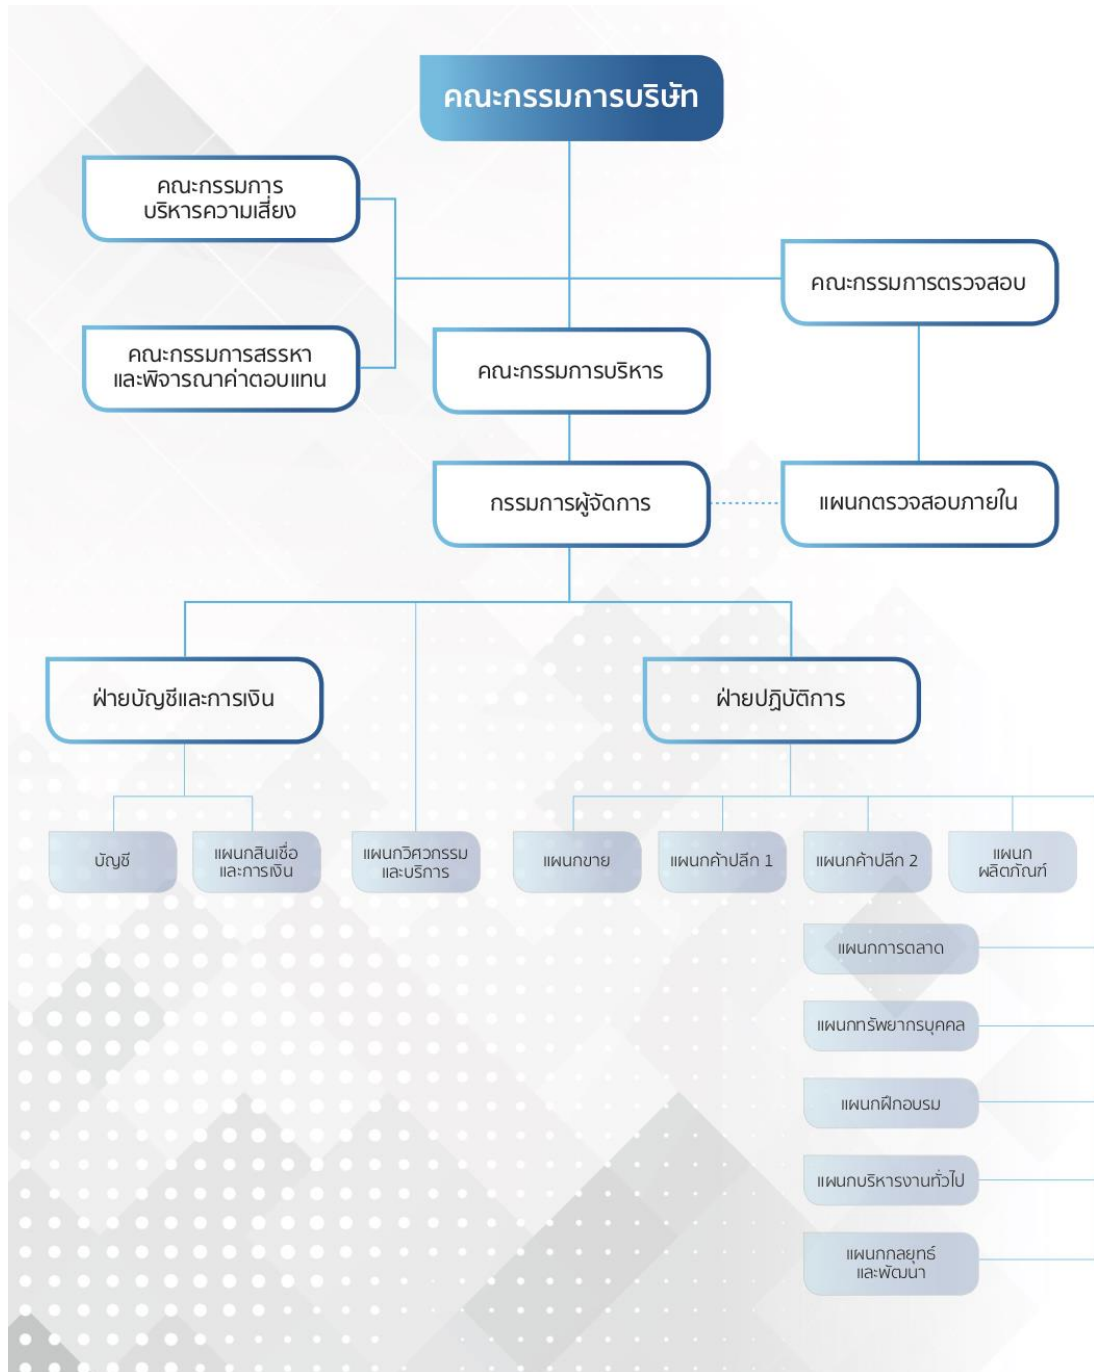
คณะกรรมการบริษัท

คณะกรรมการ
บริหารความเสี่ยง

คณะกรรมการตรวจสอบ

คณะกรรมการสรรหา
และพิจารณาค่าตอบแทน

คณะกรรมการบริหาร

กรรมการผู้จัดการ

แผนกตรวจสอบภายใน

ฝ่ายบัญชีและการเงิน

ฝ่ายปฏิบัติการ

บัญชี

แผนกสินเชื่อ
และการเงิน

แผนกวิศวกรรม
และบริการ

แผนกขาย

แผนกค้าปลีก 1

แผนกค้าปลีก 2

แผนก
ผลิตภัณฑ์

แผนกการตลาด

แผนกทรัพยากรบุคคล

แผนกฝึกอบรม

แผนกบริหารงานทั่วไป

แผนกกลยุทธ์
และพัฒนา